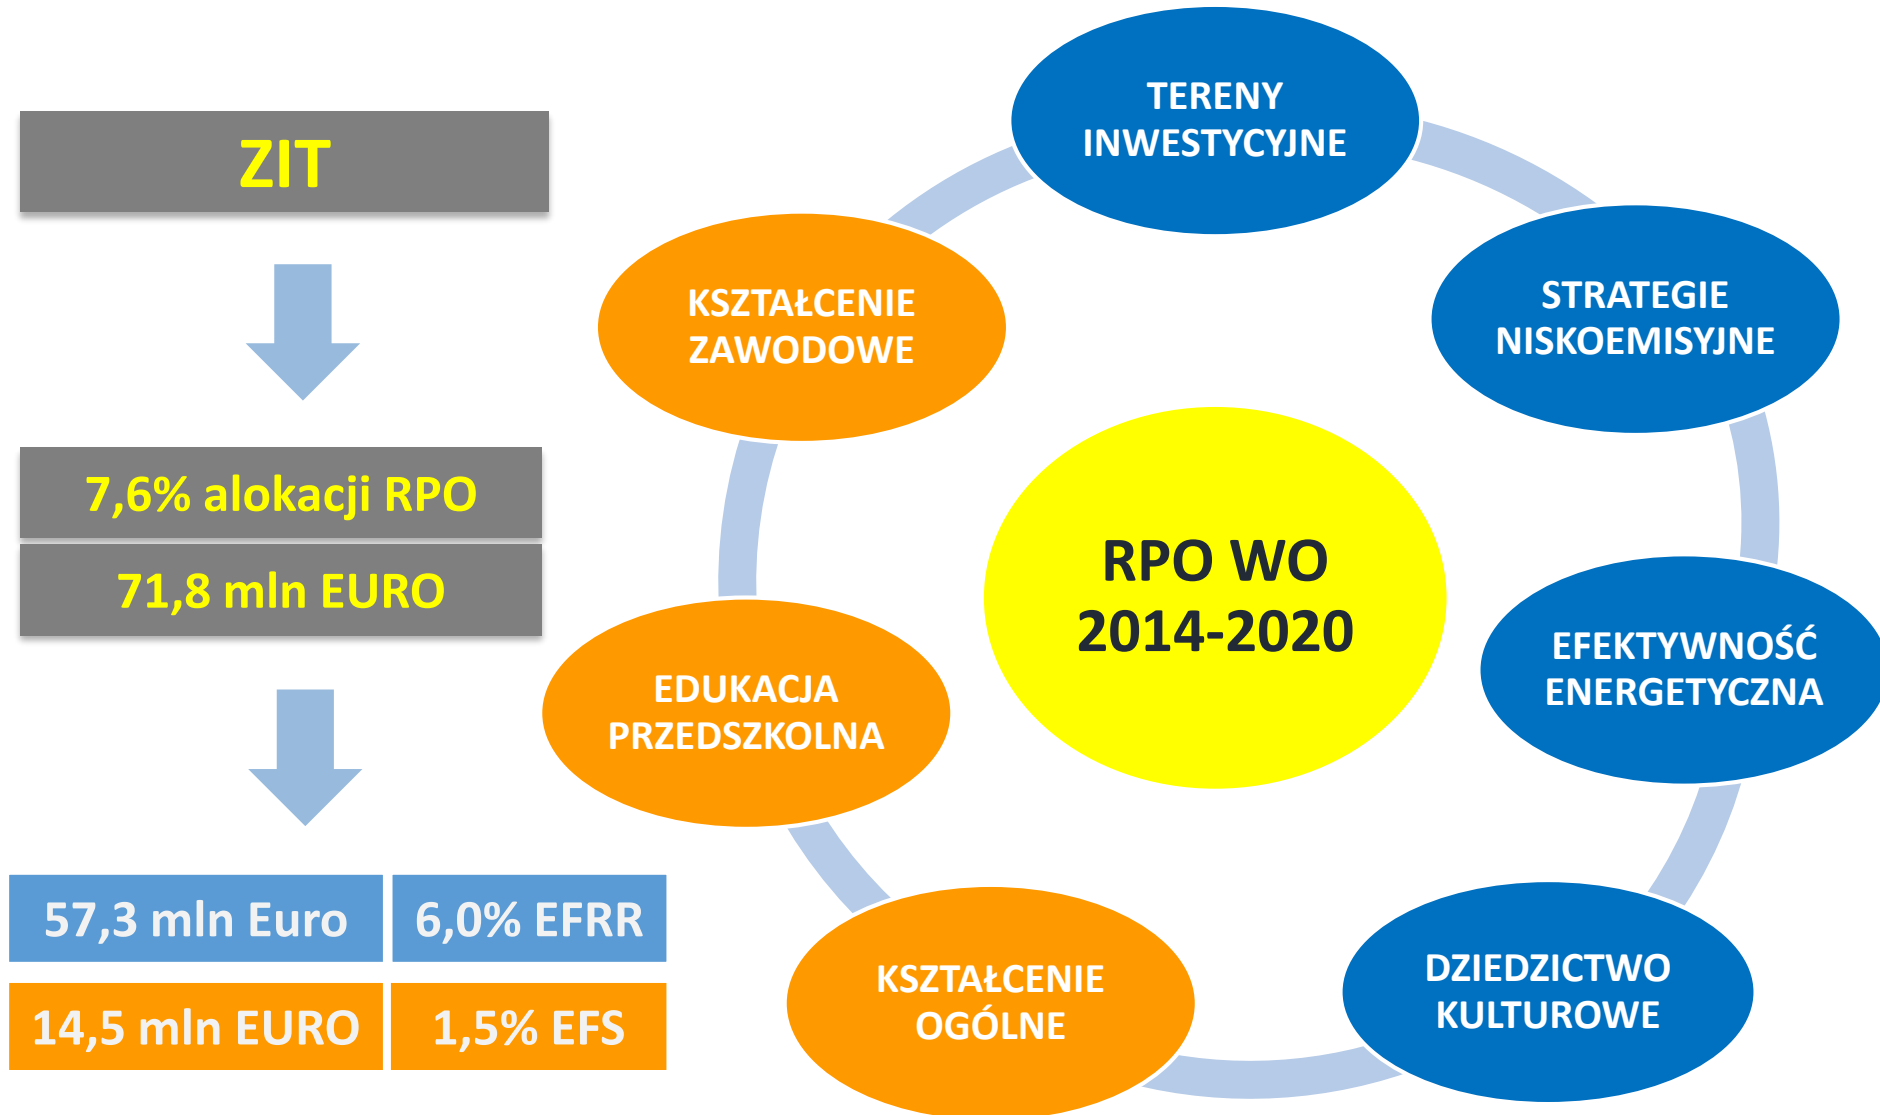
ZIT

7,6% alokacji RPO

71,8 mln EURO

| 57,3 mln Euro | 6,0% EFRR |
|---|---|
| 14,5 mln EURO | 1,5% EFS |

TERENY INWESTYCYJNE

STRATEGIE NISKOEMISYJNE

EFEKTYWNOŚĆ ENERGETYCZNA

DZIEDZICTWO KULTUROWE

KSZTAŁCENIE OGÓLNE

EDUKACJA PRZEDSZKOLNA

KSZTAŁCENIE ZAWODOWE

RPO WO 2014-2020